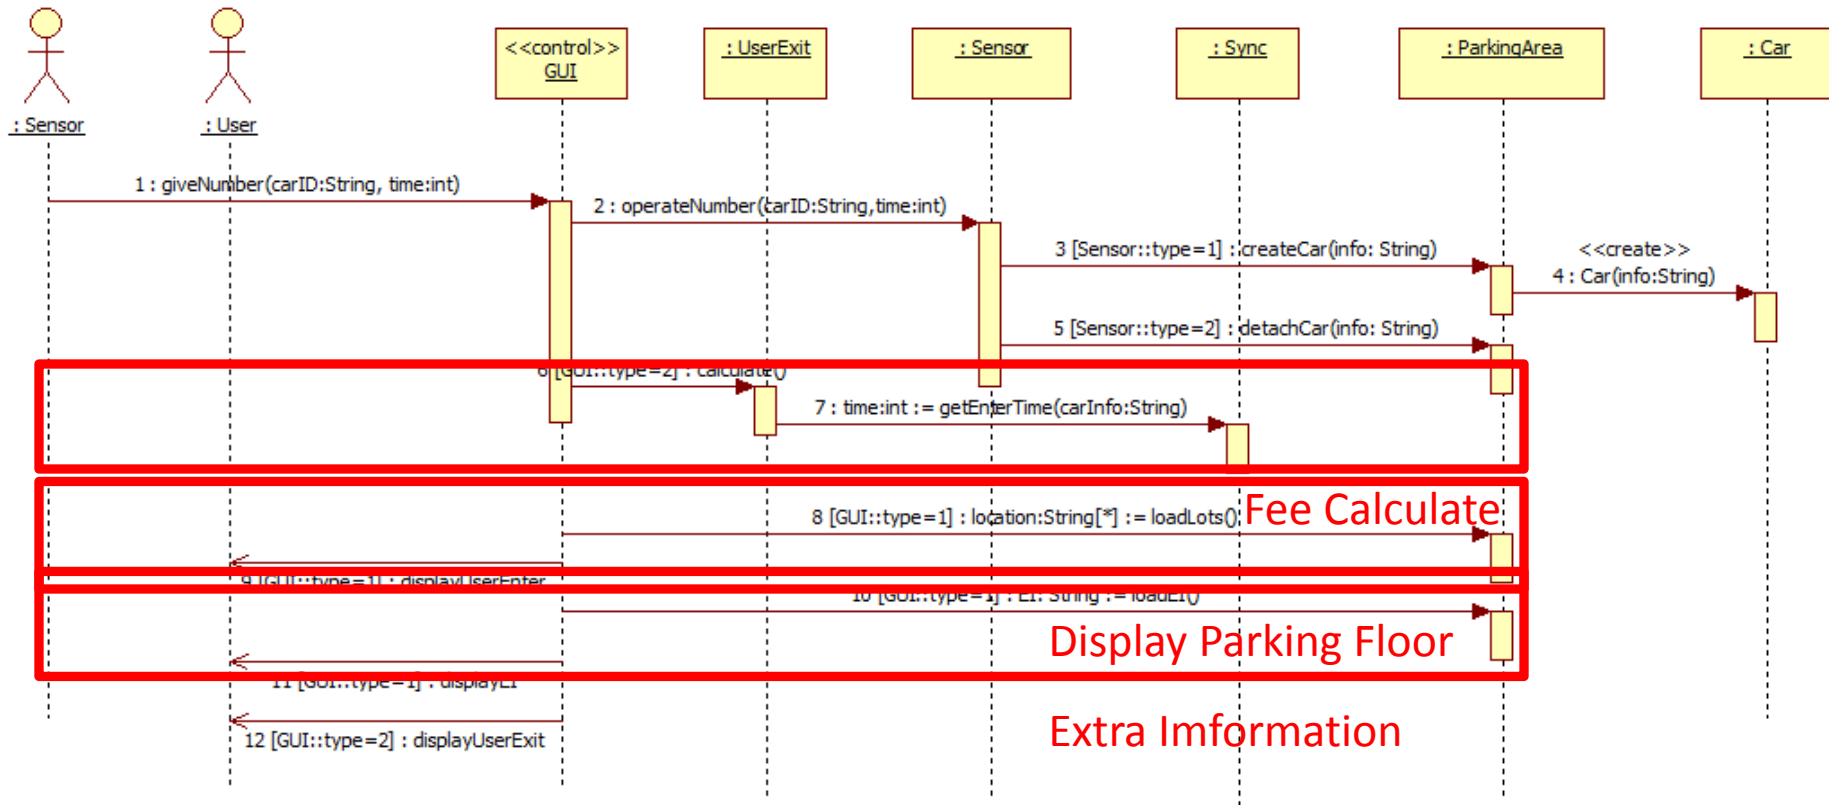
: Sensor

: User

<<control>>
GUI

: UserExit

: Sensor

: Sync

: ParkingArea

: Car

1 : giveNumber(carID:String, time:int)

2 : operateNumber(carID:String,time:int)

3 [Sensor::type=1] : createCar(info: String)

<<create>>
4 : Car(info:String)

5 [Sensor::type=2] : detachCar(info: String)

6 [GUI::type=2] : calculate()

7 : time:int := getEnterTime(carInfo:String)

8 [GUI::type=1] : location:String[*] := loadLots()

Fee Calculate

9 [GUI::type=1] : displayUserEnter

10 [GUI::type=1] : EI: String := loadEI()

Display Parking Floor

11 [GUI::type=1] : displayEI

12 [GUI::type=2] : displayUserExit

Extra Imformation